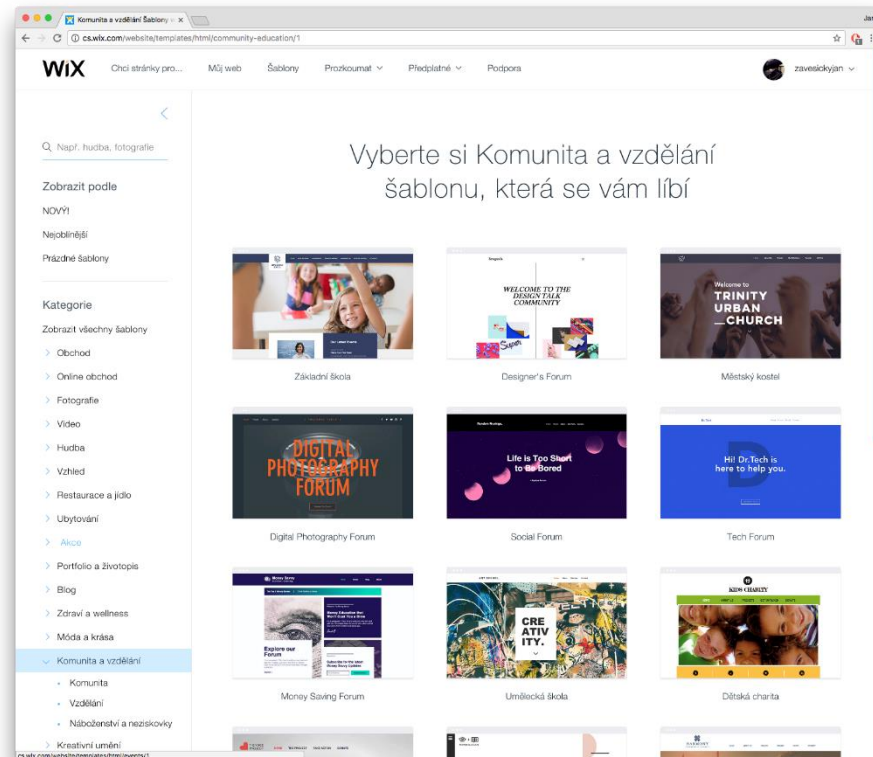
Komunita a vzdělání Šablony × 

cs.wix.com/website/templates/html/community-education/1

WiX Chci stránky pro... Můj web Šablony Prozkoumat Předplatné Podpora zavesickyjan

Např. hudba, fotografie

Zobrazit podle
NOVÝ!
Nejoblíbenější
Prázdné šablony

Kategorie
Zobrazit všechny šablony
Obchod
Online obchod
Fotografie
Video
Hudba
Vzhled
Restaurace a jídlo
Ubytování
Akce
Portfolio a životopis
Blog
Zdraví a wellness
Móda a krása
Komunita a vzdělání
Komunita
Vzdělání
Náboženství a neziskovky
Kreativní umění

Vyberte si Komunita a vzdělání šablonu, která se vám líbí

WELCOME TO THE DESIGN TALK COMMUNITY

Welcome to TRINITY URBAN CHURCH

Základní škola
Designer's Forum
Městský kostel

DIGITAL PHOTOGRAPHY FORUM

Life is Too Short to Be Bored

Hi! Dr.Tech is here to help you.

Digital Photography Forum
Social Forum
Tech Forum

Explore our Forum

CREATIVITY.

KIDS CHARITY

Money Saving Forum
Umělecká škola
Dětská charita

cs.wix.com/website/templates/html/events/1